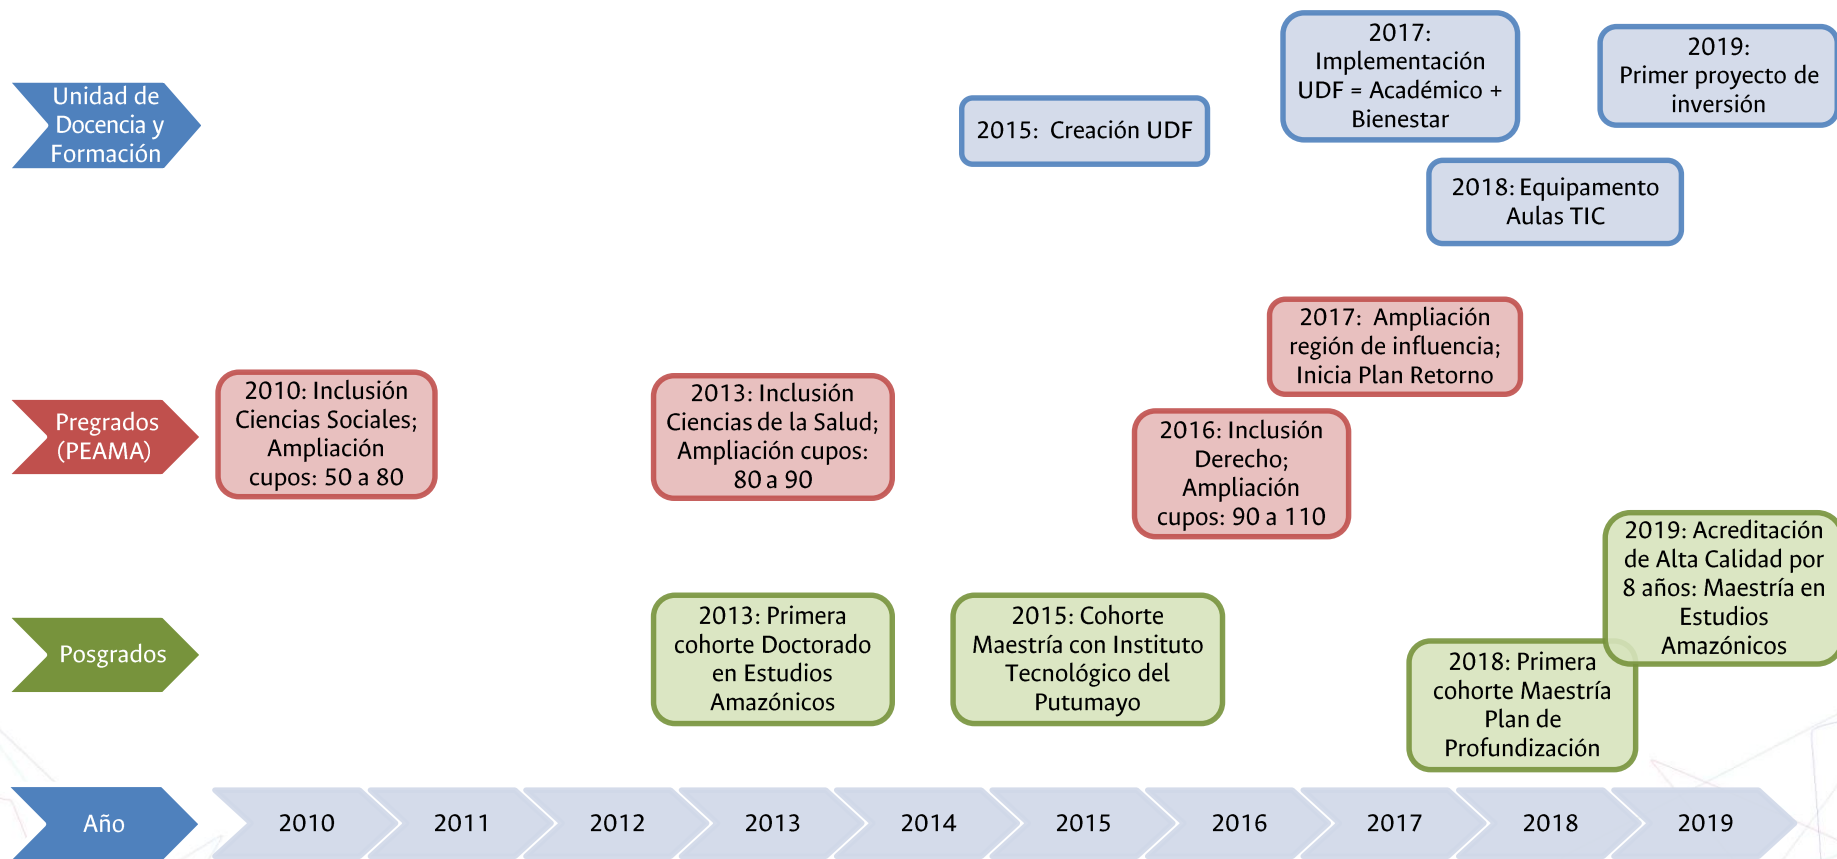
Unidad de Docencia y Formación

2015: Creación UDF

2017: Implementación UDF = Académico + Bienestar

2019: Primer proyecto de inversión

2018: Equipamento Aulas TIC

Pregrados (PEAMA)

2010: Inclusión Ciencias Sociales; Ampliación cupos: 50 a 80

2013: Inclusión Ciencias de la Salud; Ampliación cupos: 80 a 90

2017: Ampliación región de influencia; Inicia Plan Retorno

2016: Inclusión Derecho; Ampliación cupos: 90 a 110

Posgrados

2013: Primera cohorte Doctorado en Estudios Amazónicos

2015: Cohorte Maestría con Instituto Tecnológico del Putumayo

2019: Acreditación de Alta Calidad por 8 años: Maestría en Estudios Amazónicos

2018: Primera cohorte Maestría Plan de Profundización

Año

2010

2011

2012

2013

2014

2015

2016

2017

2018

2019